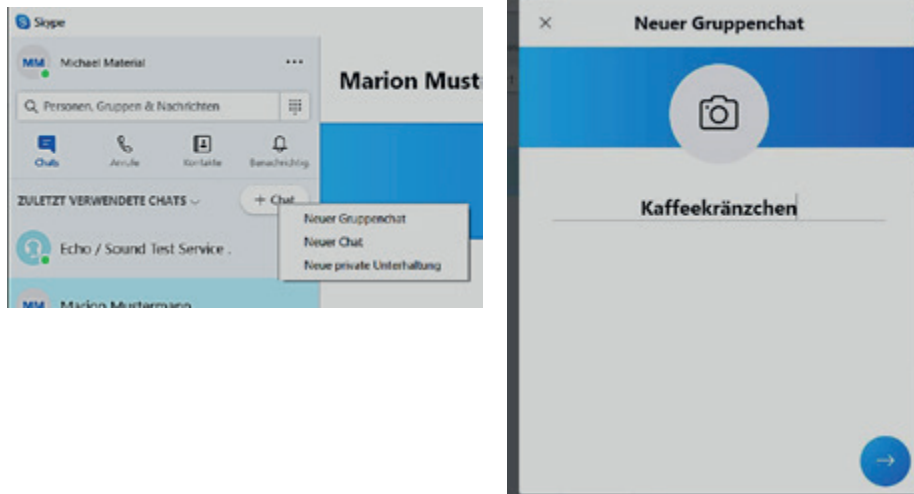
Skype

MM Michael Material ...

Marion Must

Personen, Gruppen & Nachrichten

Chats Anrufe Kontakte Benachrichtig

ZULETZT VERWENDETE CHATS

+ Chat

Neuer Gruppenchat
Neuer Chat
Neue private Unterhaltung

Echo / Sound Test Service .

MM Marion Mustermann

×

Neuer Gruppenchat

Kaffeekränzchen